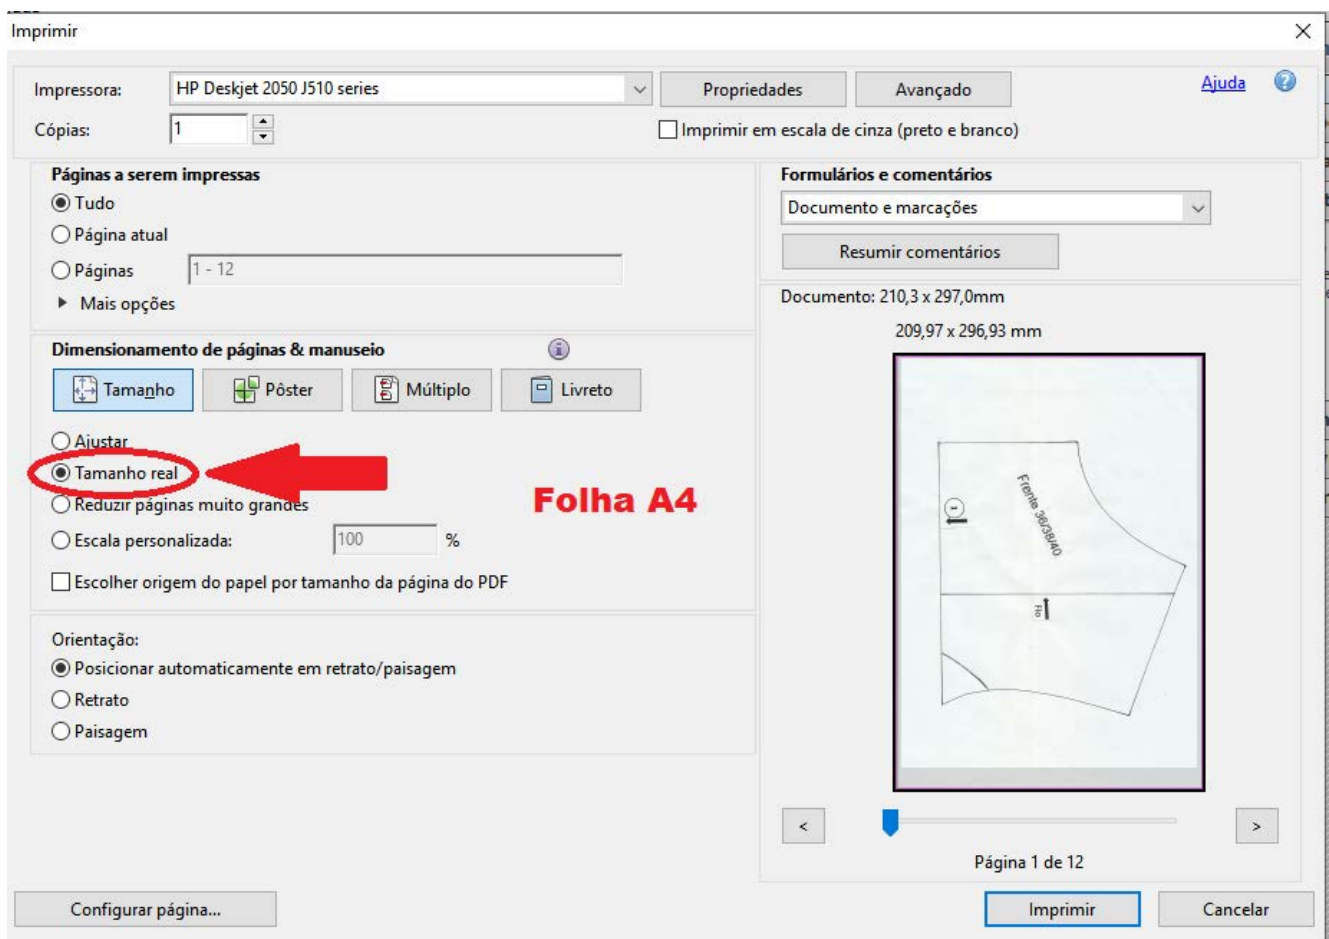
Imprimir

×

Impressora: HP Deskjet 2050 J510 series

Propriedades

Avançado

Ajuda

Cópias: 1

Imprimir em escala de cinza (preto e branco)

Páginas a serem impressas

Tudo

Página atual

Páginas 1 - 12

Mais opções

Dimensionamento de páginas & manuseio

Tamanho

Pôster

Múltiplo

Livreto

Ajustar

Tamanho real

Reduzir páginas muito grandes

Escala personalizada: 100 %

Escolher origem do papel por tamanho da página do PDF

Folha A4

Orientação:

Posicionar automaticamente em retrato/paisagem

Retrato

Paisagem

Formulários e comentários

Documento e marcações

Resumir comentários

Documento: 210,3 x 297,0mm

209,97 x 296,93 mm

Frente 36/38/40

Fio

<

>

Página 1 de 12

Configurar página...

Imprimir

Cancelar